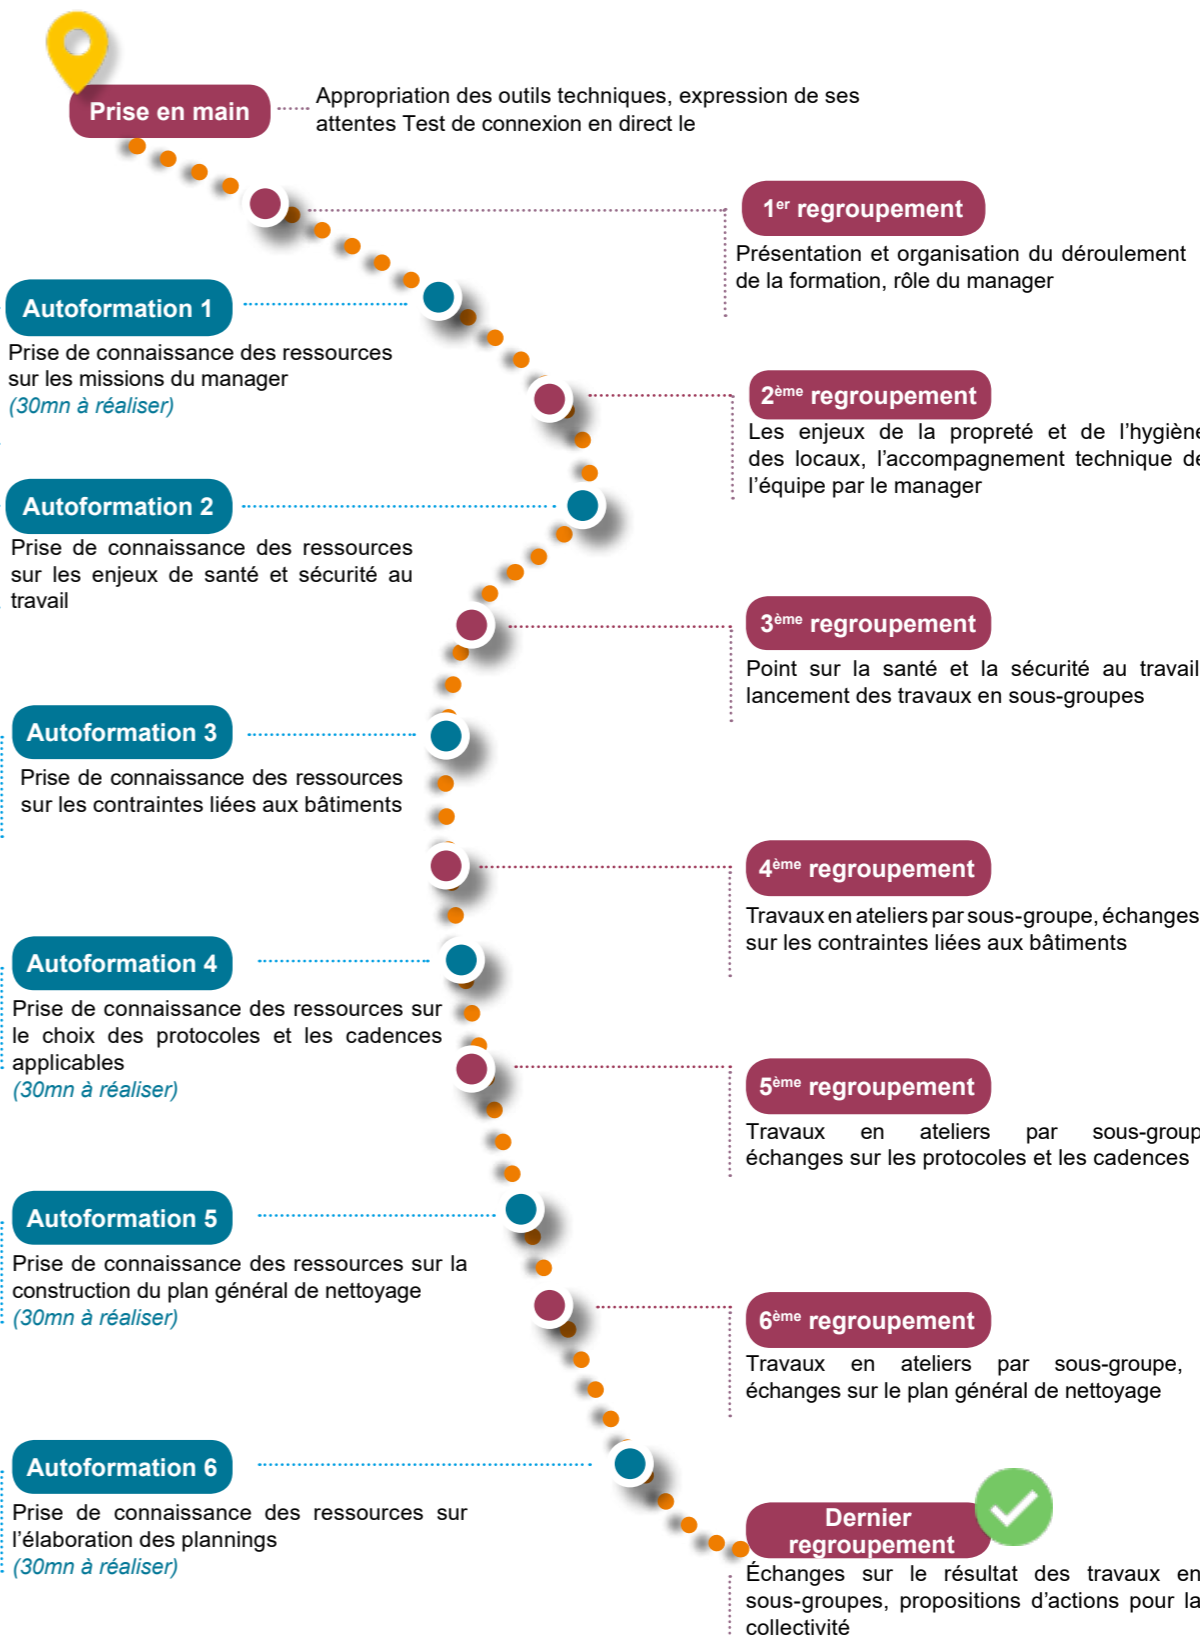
Prise en main

Appropriation des outils techniques, expression de ses attentes Test de connexion en direct le

1$^{er}$ regroupement

Présentation et organisation du déroulement de la formation, rôle du manager

Autoformation 1

Prise de connaissance des ressources sur les missions du manager
(30mn à réaliser)

2$^{ème}$ regroupement

Les enjeux de la propreté et de l'hygiène des locaux, l'accompagnement technique de l'équipe par le manager

Autoformation 2

Prise de connaissance des ressources sur les enjeux de santé et sécurité au travail

3$^{ème}$ regroupement

Point sur la santé et la sécurité au travail lancement des travaux en sous-groupes

Autoformation 3

Prise de connaissance des ressources sur les contraintes liées aux bâtiments

4$^{ème}$ regroupement

Travaux en ateliers par sous-groupe, échanges sur les contraintes liées aux bâtiments

Autoformation 4

Prise de connaissance des ressources sur le choix des protocoles et les cadences applicables
(30mn à réaliser)

5$^{ème}$ regroupement

Travaux en ateliers par sous-group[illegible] échanges sur les protocoles et les cadences

Autoformation 5

Prise de connaissance des ressources sur la construction du plan général de nettoyage
(30mn à réaliser)

6$^{ème}$ regroupement

Travaux en ateliers par sous-groupe, échanges sur le plan général de nettoyage

Autoformation 6

Prise de connaissance des ressources sur l'élaboration des plannings
(30mn à réaliser)

Dernier regroupement

Échanges sur le résultat des travaux en sous-groupes, propositions d'actions pour la collectivité